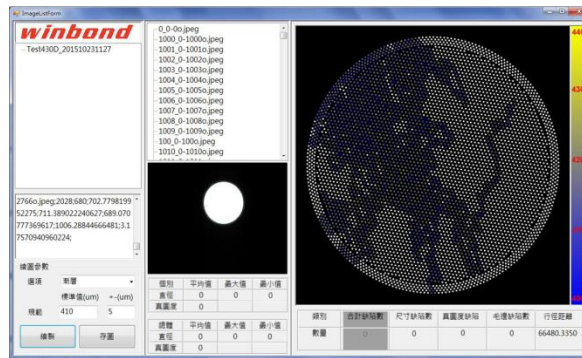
ImageListForm

winbond

Test430D_201510231127

2766o.jpeg;2028;680;702.7798199 52275;711.389022240627;689.070 777369617;1006.28844666481;3.1 7570940960224;

繪圖參數
選項 斷層
標準值(um) +-(um)
規範 410 5
繪製 存圖

0_0-0o.jpeg
1000_0-1000o.jpeg
1001_0-1001o.jpeg
1002_0-1002o.jpeg
1003_0-1003o.jpeg
1004_0-1004o.jpeg
1005_0-1005o.jpeg
1006_0-1006o.jpeg
1007_0-1007o.jpeg
1008_0-1008o.jpeg
1009_0-1009o.jpeg
100_0-100o.jpeg
1010_0-1010o.jpeg

| 個別 | 平均值 | 最大值 | 最小值 |
|---|---|---|---|
| 直徑 | 0 | 0 | 0 |
| 真圓度 | 0 | | |

| 總體 | 平均值 | 最大值 | 最小值 |
|---|---|---|---|
| 直徑 | 0 | | |
| 真圓度 | 0 | | |

| 類別 | 合計缺陷數 | 尺寸缺陷數 | 真圓度缺陷 | 毛邊缺陷數 | 行徑距離 |
|---|---|---|---|---|---|
| 數量 | 0 | 0 | 0 | 0 | 66480.3350 |

440
420